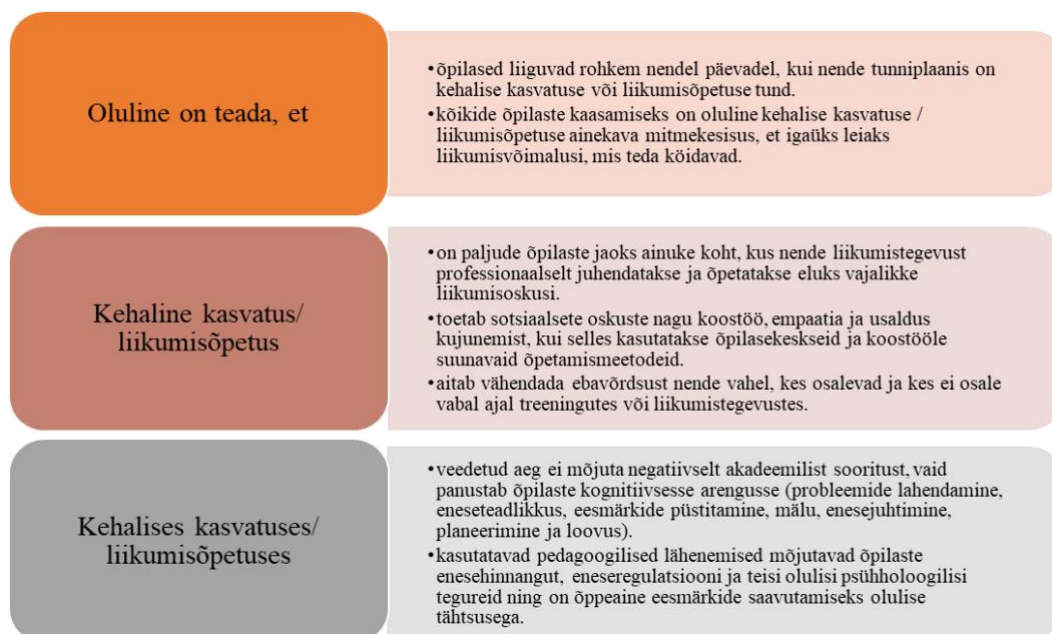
Oluline on teada, et

• õpilased liiguvad rohkem nendel päevadel, kui nende tunniplaanis on kehalise kasvatuse või liikumisõpetuse tund.
• kõikide õpilaste kaasamiseks on oluline kehalise kasvatuse / liikumisõpetuse ainekava mitmekesisus, et igaüks leiaks liikumisvõimalusi, mis teda köidavad.

Kehaline kasvatus/ liikumisõpetus

• on paljude õpilaste jaoks ainuke koht, kus nende liikumistegevust professionaalselt juhendatakse ja õpetatakse eluks vajalikke liikumisoskusi.
• toetab sotsiaalsete oskuste nagu koostöö, empaatia ja usaldus kujunemist, kui selles kasutatakse õpilasekeskseid ja koostööle suunavaid õpetamismeetodeid.
• aitab vähendada ebavõrdsust nende vahel, kes osalevad ja kes ei osale vabal ajal treeningutes või liikumistegevustes.

Kehalises kasvatuses/ liikumisõpetuses

• veedetud aeg ei mõjuta negatiivselt akadeemilist sooritust, vaid panustab õpilaste kognitiivsesse arengusse (probleemide lahendamine, eneseteadlikkus, eesmärkide püstitamine, mälu, enesejuhtimine, planeerimine ja loovus).
• kasutatavad pedagoogilised lähenemised mõjutavad õpilaste enesehinnangut, eneseregulatsiooni ja teisi olulisi psühholoogilisi tegureid ning on õppeaine eesmärkide saavutamiseks olulise tähtsusega.